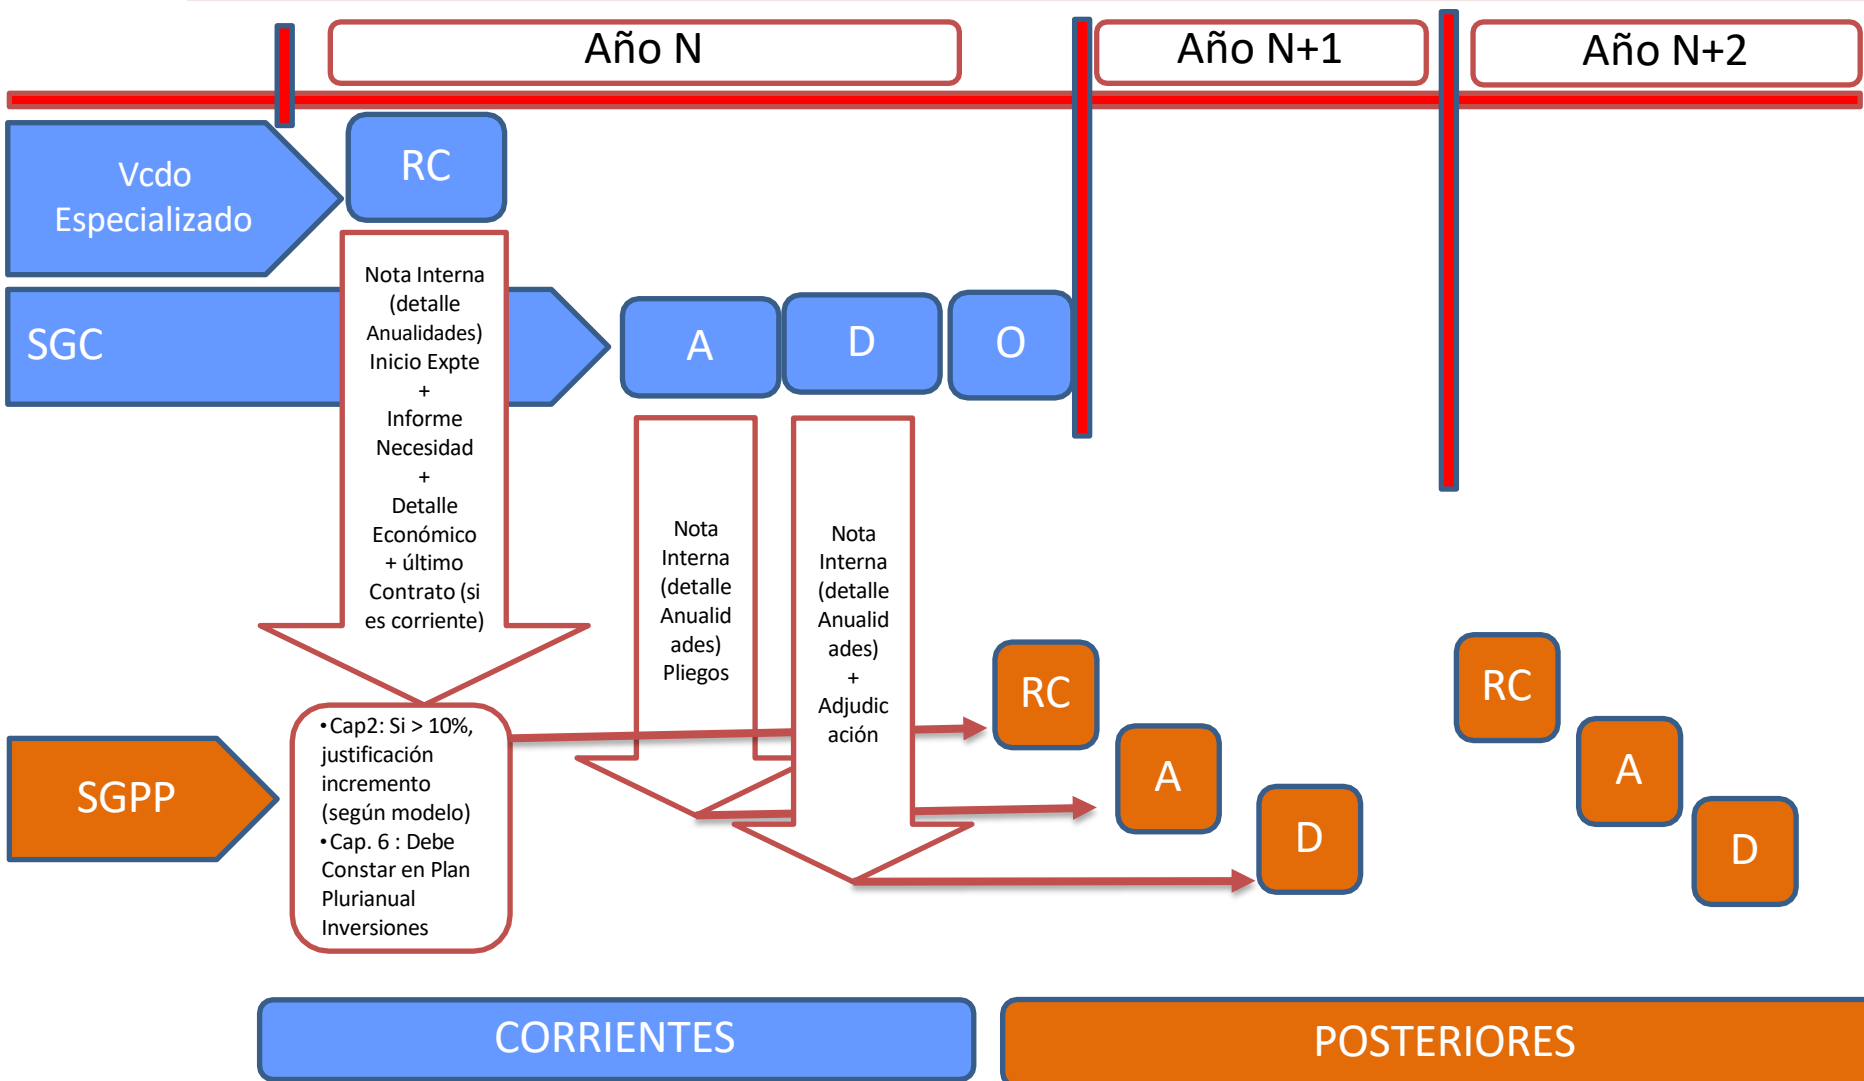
Año N

Año N+1

Año N+2

Vcdo Especializado

RC

SGC

Nota Interna (detalle Anualidades) Inicio Expte + Informe Necesidad + Detalle Económico + último Contrato (si es corriente)

A

D

O

Nota Interna (detalle Anualidades) Pliegos

Nota Interna (detalle Anualidades) + Adjudicación

SGPP

•Cap2: Si > 10%, justificación incremento (según modelo)
•Cap. 6 : Debe Constar en Plan Plurianual Inversiones

RC

A

D

RC

A

D

CORRIENTES

POSTERIORES